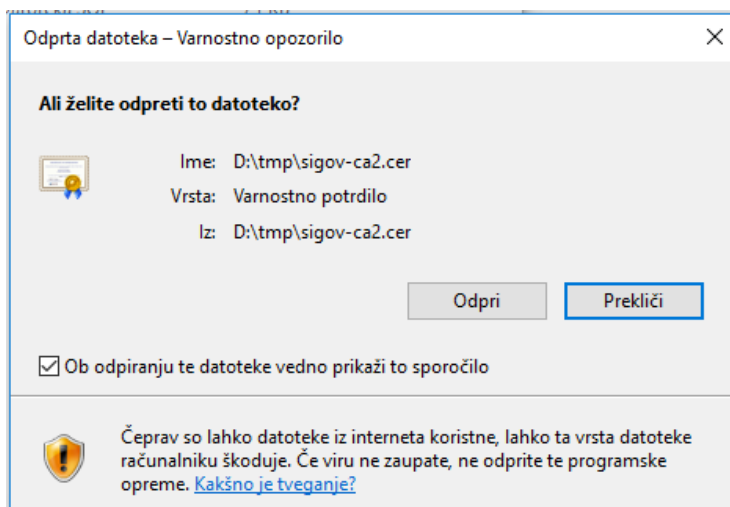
Odprta datoteka – Varnostno opozorilo

×

Ali želite odpreti to datoteko?

Ime: D:\tmp\sigov-ca2.cer

Vrsta: Varnostno potrdilo

Iz: D:\tmp\sigov-ca2.cer

Odpri

Prekliči

☑ Ob odpiranju te datoteke vedno prikaži to sporočilo

Čeprav so lahko datoteke iz interneta koristne, lahko ta vrsta datoteke računalniku škoduje. Če viru ne zaupate, ne odprite te programske opreme. Kakšno je tveganje?